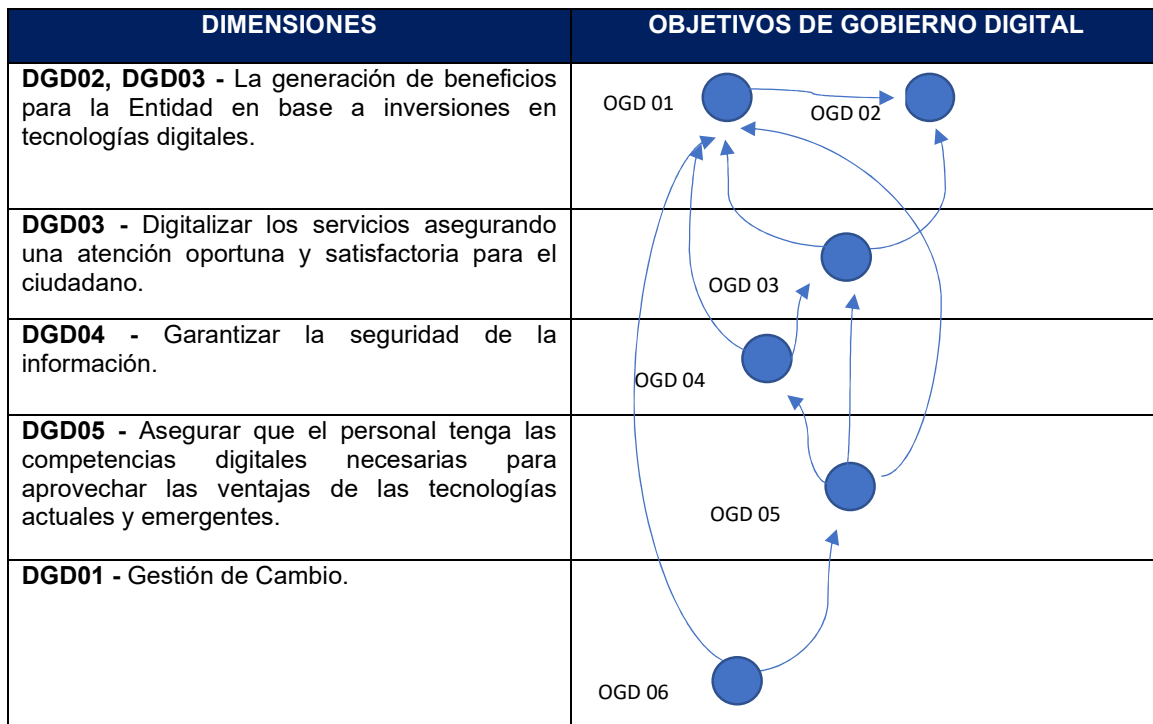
| DIMENSIONES | OBJETIVOS DE GOBIERNO DIGITAL |
|---|---|
| **DGD02, DGD03 -** La generación de beneficios para la Entidad en base a inversiones en tecnologías digitales. | OGD 01 OGD 02 |
| **DGD03 -** Digitalizar los servicios asegurando una atención oportuna y satisfactoria para el ciudadano. | OGD 03 |
| **DGD04 -** Garantizar la seguridad de la información. | OGD 04 |
| **DGD05 -** Asegurar que el personal tenga las competencias digitales necesarias para aprovechar las ventajas de las tecnologías actuales y emergentes. | OGD 05 |
| **DGD01 -** Gestión de Cambio. | OGD 06 |